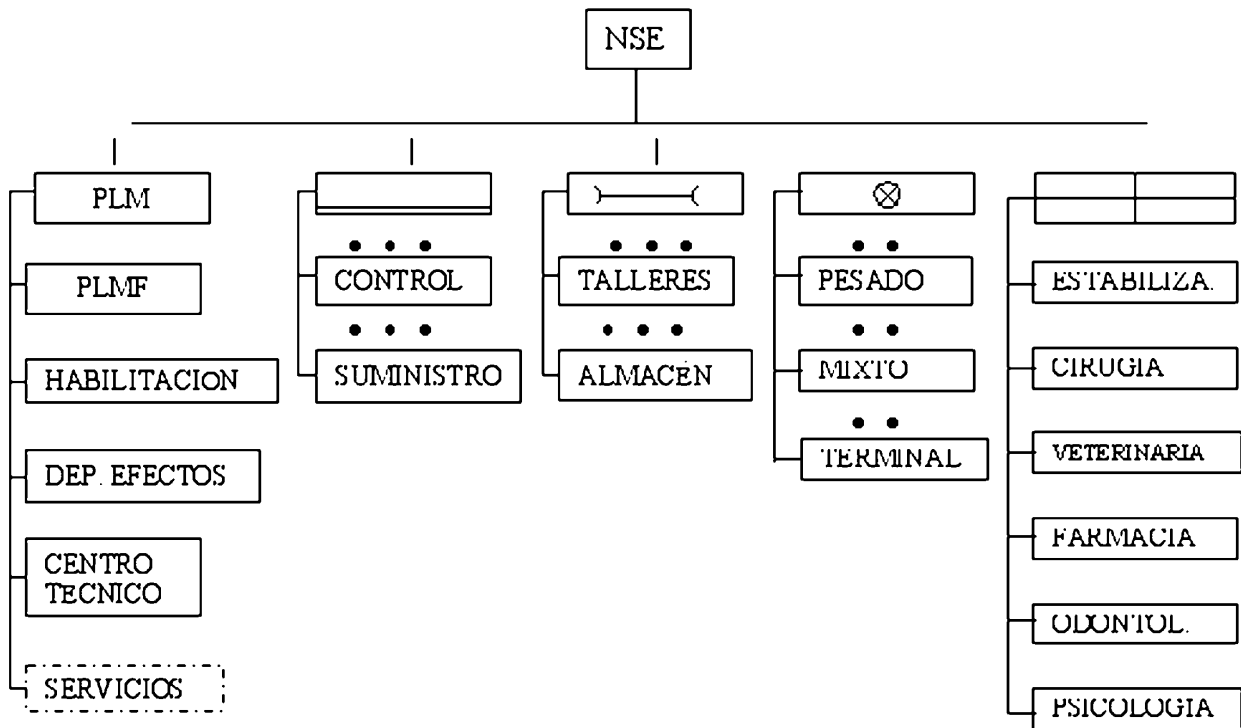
NSE

PLM

PLMF

HABILITACION

DEP. EFECTOS

CENTRO TECNICO

SERVICIOS

CONTROL

SUMINISTRO

TALLERES

ALMACEN

$\otimes$

PESADO

MIXTO

TERMINAL

ESTABILIZA.

CIRUGIA

VETERINARIA

FARMACIA

ODONTOL.

PSICOLOGIA